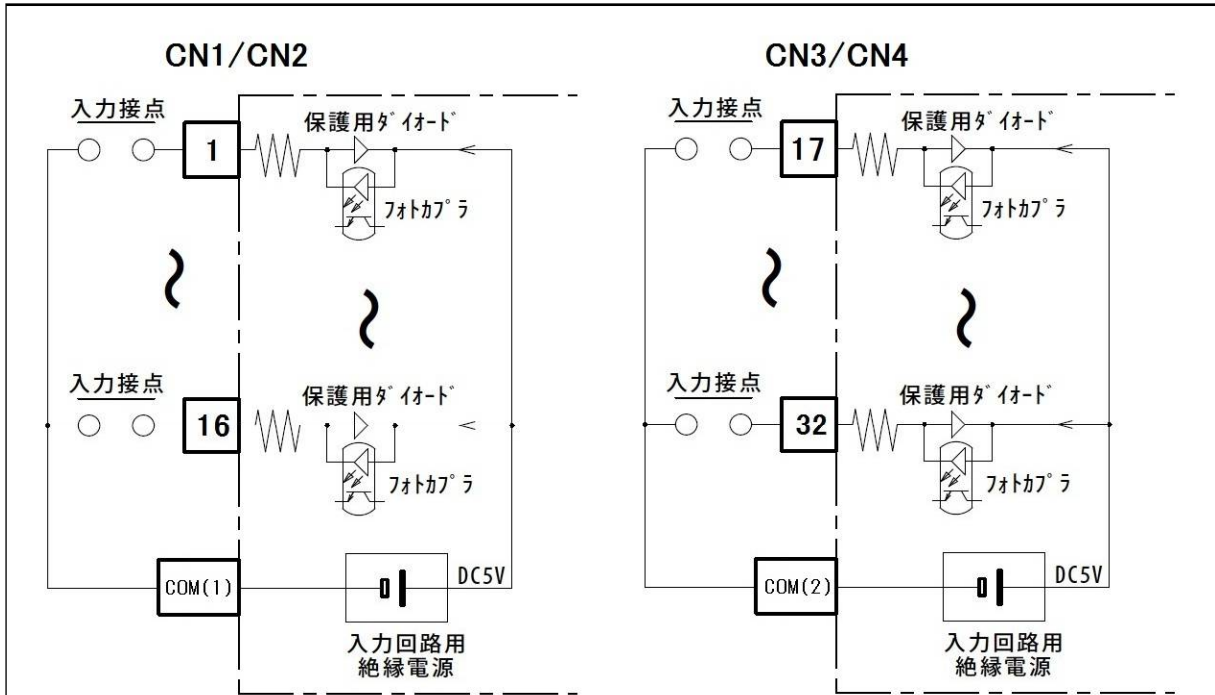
CN1/CN2

入力接点

1

保護用ﾀﾞｲｵｰﾄﾞ

ﾌｫﾄｶﾌﾟﾗ

~

~

入力接点

16

保護用ﾀﾞｲｵｰﾄﾞ

ﾌｫﾄｶﾌﾟﾗ

COM(1)

DC5V

入力回路用
絶縁電源

CN3/CN4

入力接点

17

保護用ﾀﾞｲｵｰﾄﾞ

ﾌｫﾄｶﾌﾟﾗ

~

~

入力接点

32

保護用ﾀﾞｲｵｰﾄﾞ

ﾌｫﾄｶﾌﾟﾗ

COM(2)

DC5V

入力回路用
絶縁電源